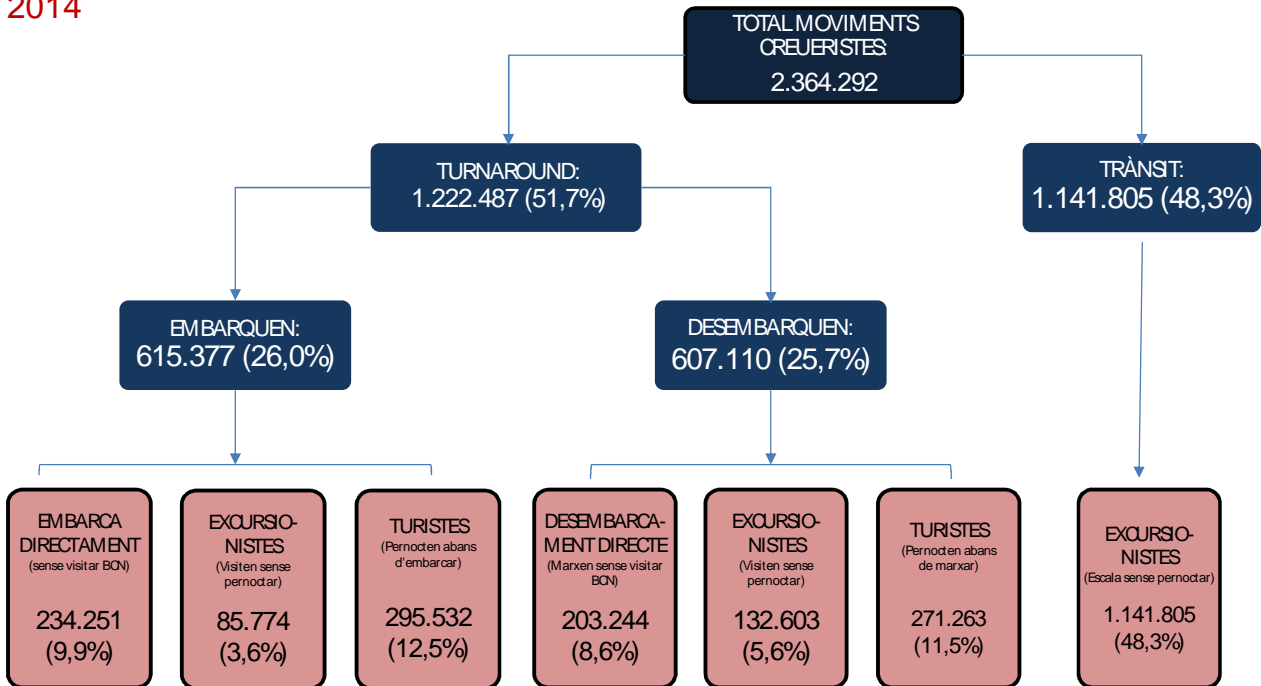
2014

TOTAL MOVIMENTS CREUERISTES:
2.364.292

TURNAROUND:
1.222.487 (51,7%)

TRÀNSIT:
1.141.805 (48,3%)

EMBARQUEN:
615.377 (26,0%)

DESEMBARQUEN:
607.110 (25,7%)

EMBARCA DIRECTAMENT
(sense visitar BCN)
234.251
(9,9%)

EXCURSIONISTES
(Visiten sense pernoctar)
85.774
(3,6%)

TURISTES
(Pernocten abans d'embarcar)
295.532
(12,5%)

DESEMBARCAMENT DIRECTE
(Marxen sense visitar BCN)
203.244
(8,6%)

EXCURSIONISTES
(Visiten sense pernoctar)
132.603
(5,6%)

TURISTES
(Pernocten abans de marxar)
271.263
(11,5%)

EXCURSIONISTES
(Escala sense pernoctar)
1.141.805
(48,3%)